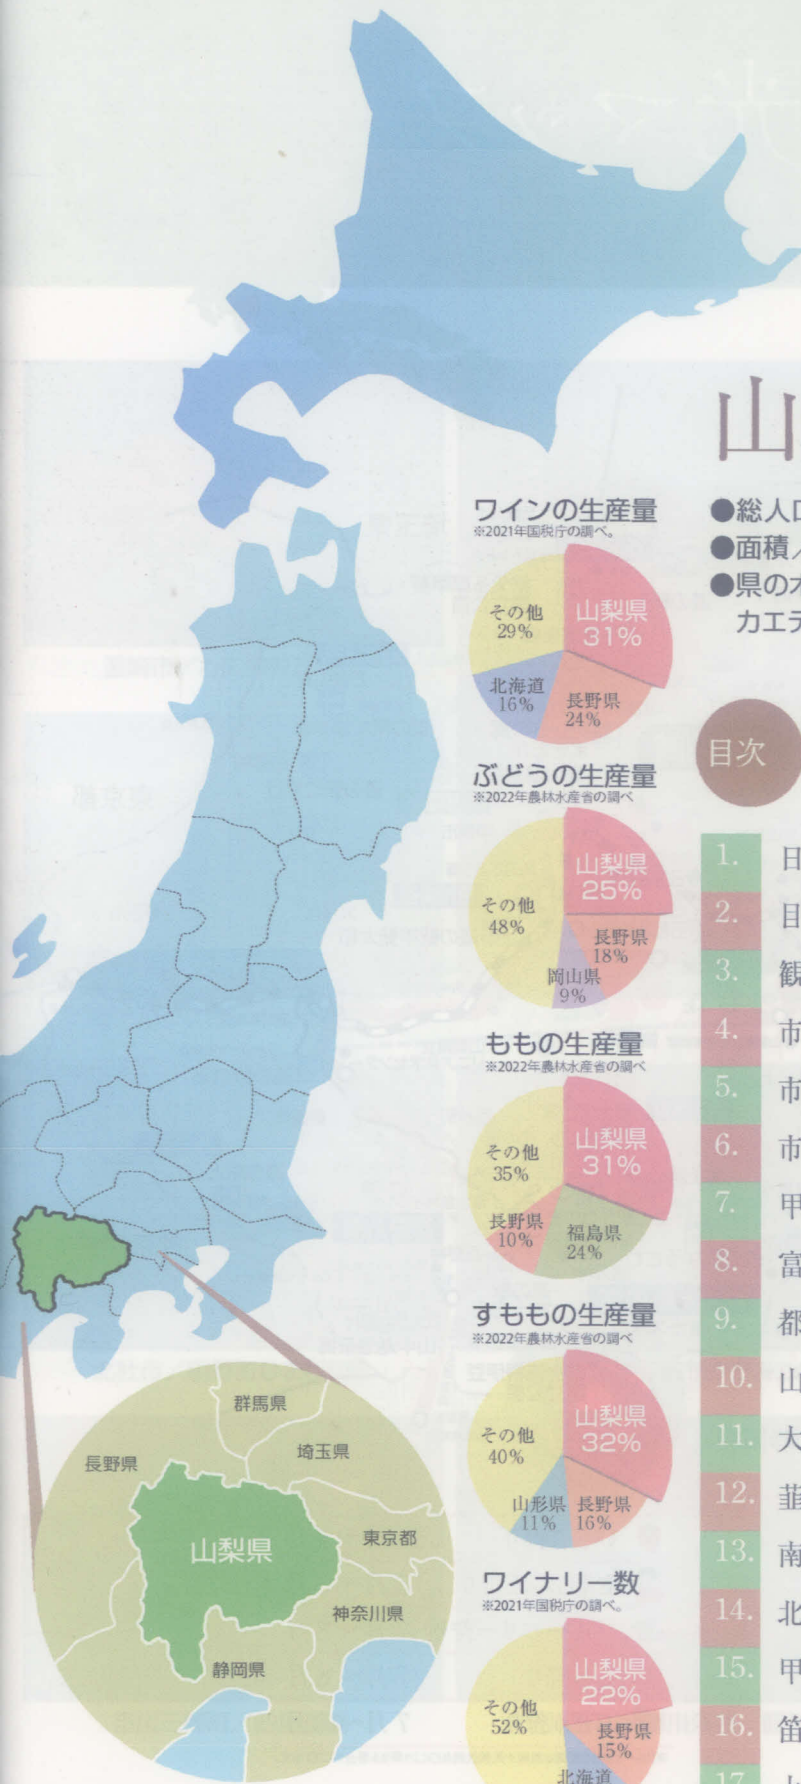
山

●総人口
●面積
●県の
カエ

目次

1. 日
2. 目
3. 観
4. 市
5. 市
6. 市
7. 甲
8. 富
9. 都
10. 山
11. 大
12. 韮
13. 南
14. 北
15. 甲
16. 笛

ワインの生産量
※2021年国税庁の調べ。
山梨県 31%
長野県 24%
北海道 16%
その他 29%

ぶどうの生産量
※2022年農林水産省の調べ
山梨県 25%
長野県 18%
岡山県 9%
その他 48%

ももの生産量
※2022年農林水産省の調べ
山梨県 31%
福島県 24%
長野県 10%
その他 35%

すももの生産量
※2022年農林水産省の調べ
山梨県 32%
長野県 16%
山形県 11%
その他 40%

ワイナリー数
※2021年国税庁の調べ。
山梨県 22%
長野県 15%
北海道
その他 52%

群馬県
埼玉県
長野県
山梨県
東京都
神奈川県
静岡県